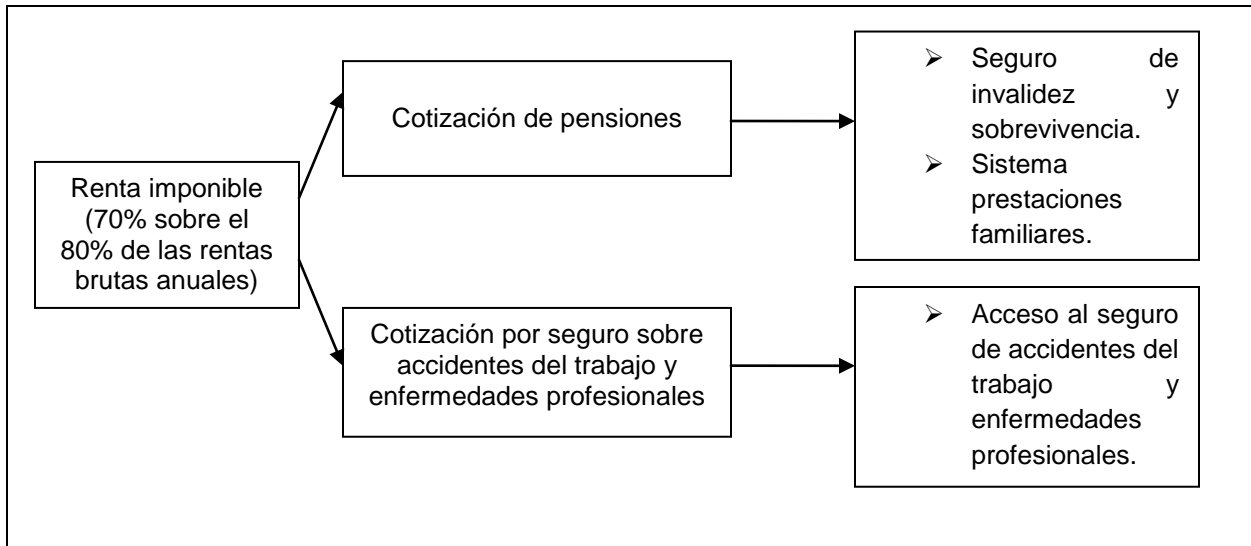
Renta imponible (70% sobre el 80% de las rentas brutas anuales)

Cotización de pensiones

- Seguro de invalidez y sobrevivencia.
- Sistema prestaciones familiares.

Cotización por seguro sobre accidentes del trabajo y enfermedades profesionales

- Acceso al seguro de accidentes del trabajo y enfermedades profesionales.